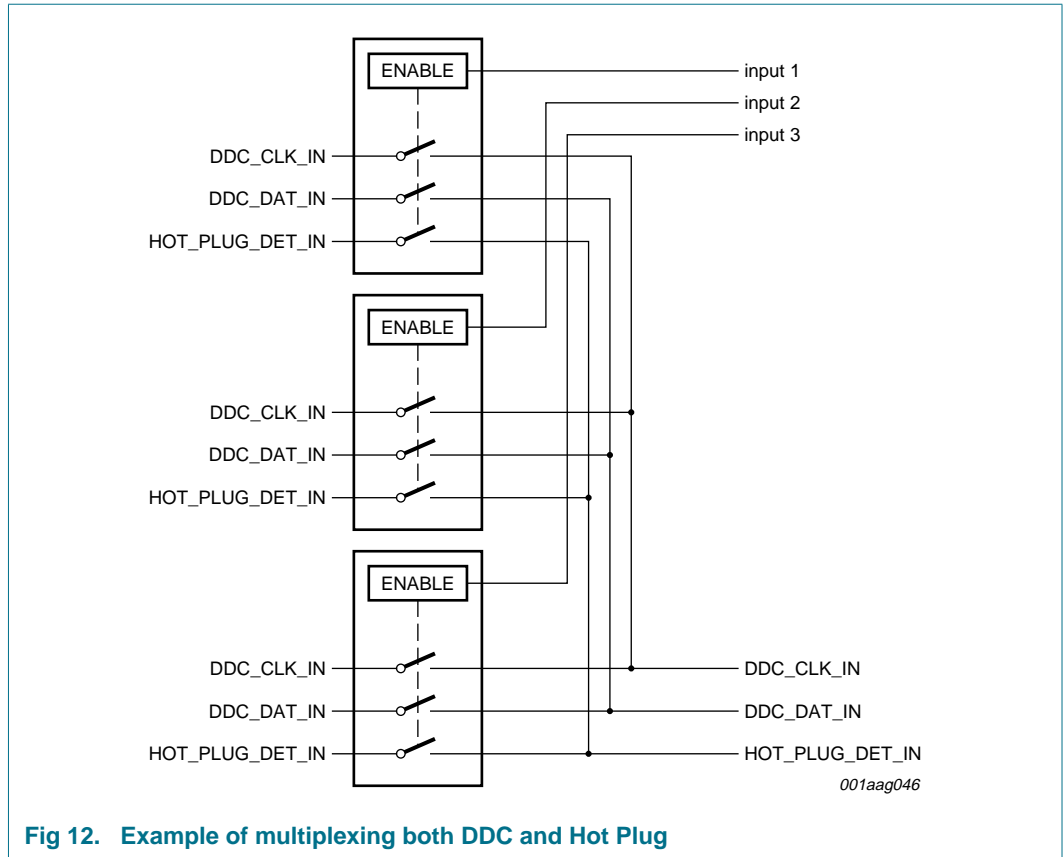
ENABLE

input 1

input 2

input 3

DDC_CLK_IN

DDC_DAT_IN

HOT_PLUG_DET_IN

ENABLE

DDC_CLK_IN

DDC_DAT_IN

HOT_PLUG_DET_IN

ENABLE

DDC_CLK_IN

DDC_DAT_IN

HOT_PLUG_DET_IN

DDC_CLK_IN

DDC_DAT_IN

HOT_PLUG_DET_IN

001aag046

Fig 12. Example of multiplexing both DDC and Hot Plug